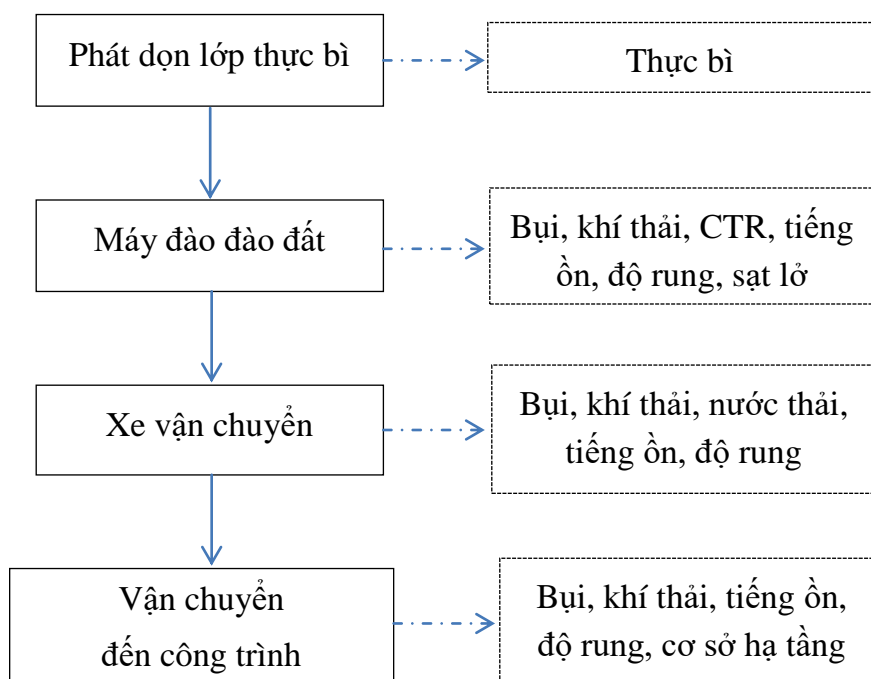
Phát dọn lớp thực bì

Thực bì

Máy đào đào đất

Bụi, khí thải, CTR, tiếng ồn, độ rung, sạt lở

Xe vận chuyển

Bụi, khí thải, nước thải, tiếng ồn, độ rung

Vận chuyển đến công trình

Bụi, khí thải, tiếng ồn, độ rung, cơ sở hạ tầng